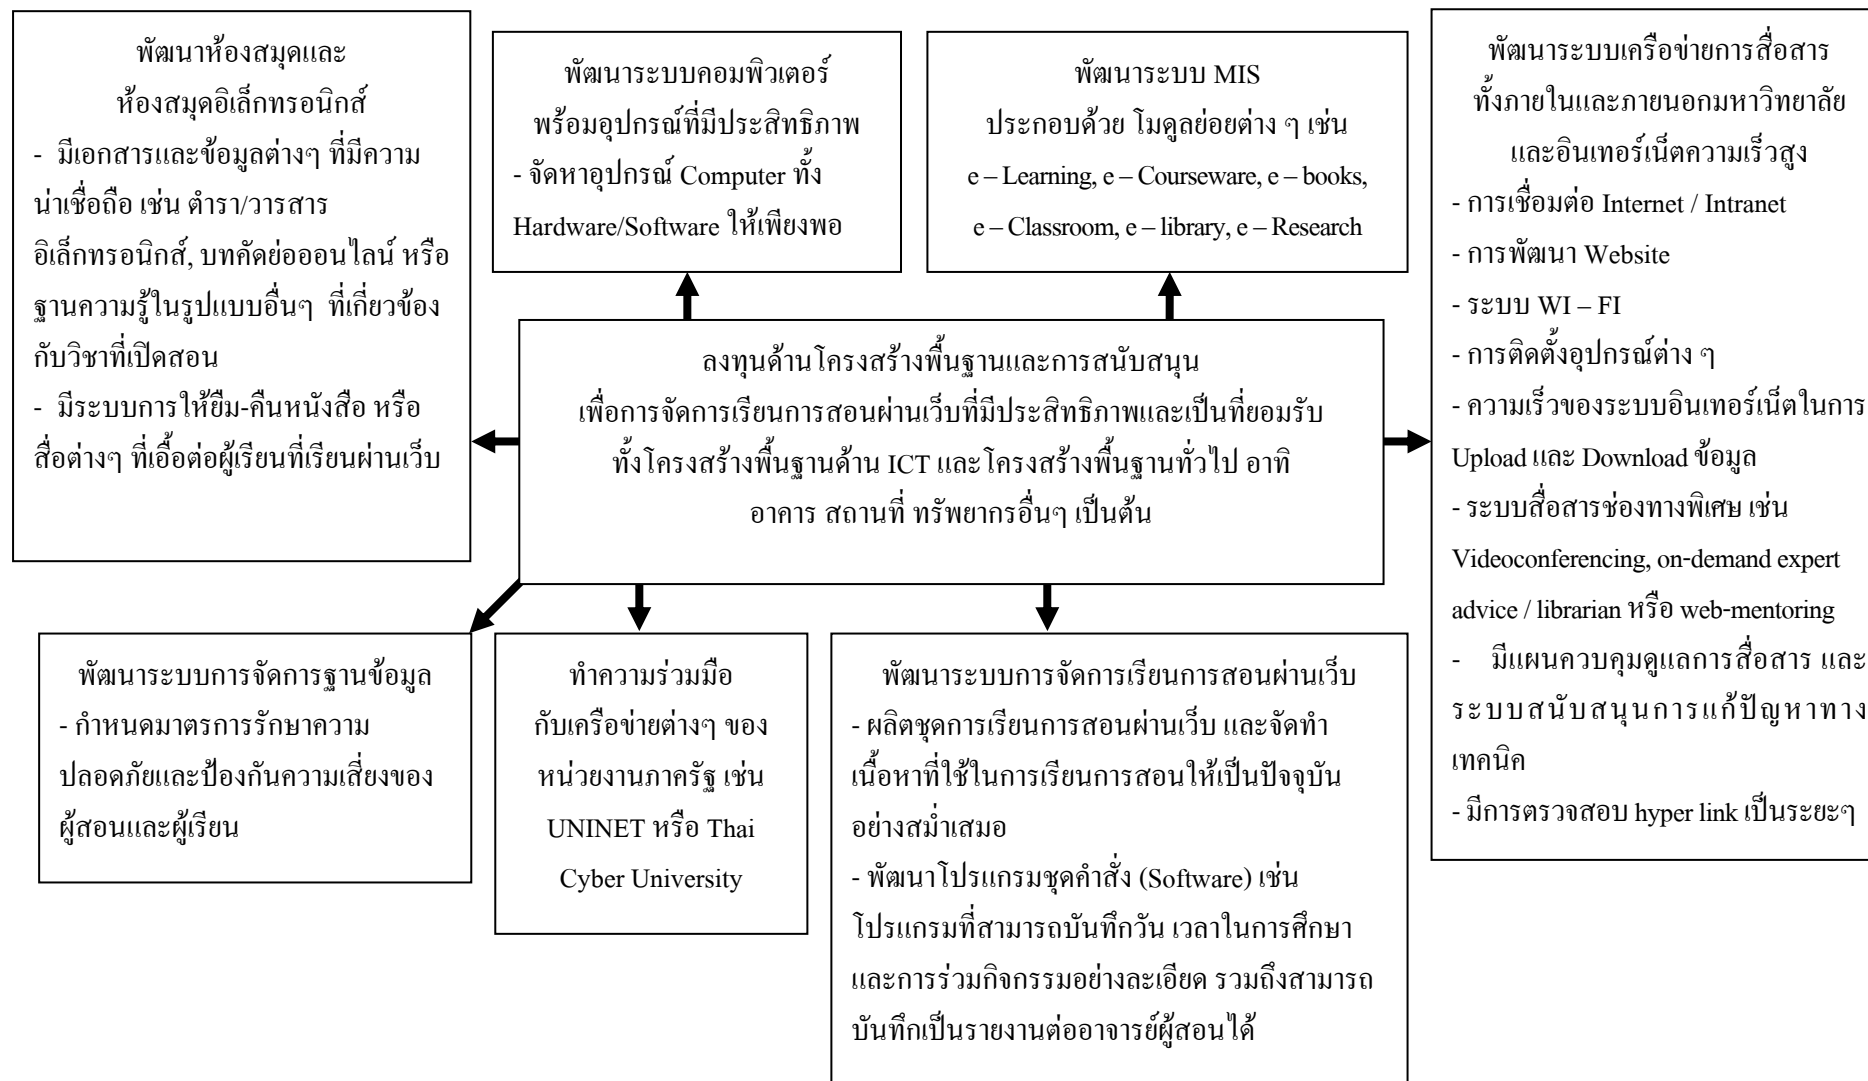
พัฒนาห้องสมุดและห้องสมุดอิเล็กทรอนิกส์
- มีเอกสารและข้อมูลต่างๆ ที่มีความน่าเชื่อถือ เช่น ตำรา/วารสารอิเล็กทรอนิกส์, บทคัดย่อออนไลน์ หรือฐานความรู้ในรูปแบบอื่นๆ ที่เกี่ยวข้องกับวิชาที่เปิดสอน
- มีระบบการให้ยืม-คืนหนังสือ หรือสื่อต่างๆ ที่เอื้อต่อผู้เรียนที่เรียนผ่านเว็บ

พัฒนาระบบคอมพิวเตอร์พร้อมอุปกรณ์ที่มีประสิทธิภาพ
- จัดหาอุปกรณ์ Computer ทั้ง Hardware/Software ให้เพียงพอ

พัฒนาระบบ MIS
ประกอบด้วย โมดูลย่อยต่าง ๆ เช่น
e – Learning, e – Courseware, e – books, e – Classroom, e – library, e – Research

พัฒนาระบบเครือข่ายการสื่อสารทั้งภายในและภายนอกมหาวิทยาลัยและอินเทอร์เน็ตความเร็วสูง
- การเชื่อมต่อ Internet / Intranet
- การพัฒนา Website
- ระบบ WI – FI
- การติดตั้งอุปกรณ์ต่าง ๆ
- ความเร็วของระบบอินเทอร์เน็ตในการ Upload และ Download ข้อมูล
- ระบบสื่อสารช่องทางพิเศษ เช่น Videoconferencing, on-demand expert advice / librarian หรือ web-mentoring
- มีแผนควบคุมดูแลการสื่อสาร และระบบสนับสนุนการแก้ปัญหาทางเทคนิค
- มีการตรวจสอบ hyper link เป็นระยะๆ

ลงทุนด้านโครงสร้างพื้นฐานและการสนับสนุน
เพื่อการจัดการเรียนการสอนผ่านเว็บที่มีประสิทธิภาพและเป็นที่ยอมรับ
ทั้งโครงสร้างพื้นฐานด้าน ICT และโครงสร้างพื้นฐานทั่วไป อาทิ
อาคาร สถานที่ ทรัพยากรอื่นๆ เป็นต้น

พัฒนาระบบการจัดการฐานข้อมูล
- กำหนดมาตรการรักษาความปลอดภัยและป้องกันความเสี่ยงของผู้สอนและผู้เรียน

ทำความร่วมมือกับเครือข่ายต่างๆ ของหน่วยงานภาครัฐ เช่น UNINET หรือ Thai Cyber University

พัฒนาระบบการจัดการเรียนการสอนผ่านเว็บ
- ผลิตชุดการเรียนการสอนผ่านเว็บ และจัดทำเนื้อหาที่ใช้ในการเรียนการสอนให้เป็นปัจจุบันอย่างสม่ำเสมอ
- พัฒนาโปรแกรมชุดคำสั่ง (Software) เช่น โปรแกรมที่สามารถบันทึกวัน เวลาในการศึกษาและการร่วมกิจกรรมอย่างละเอียด รวมถึงสามารถบันทึกเป็นรายงานต่ออาจารย์ผู้สอนได้